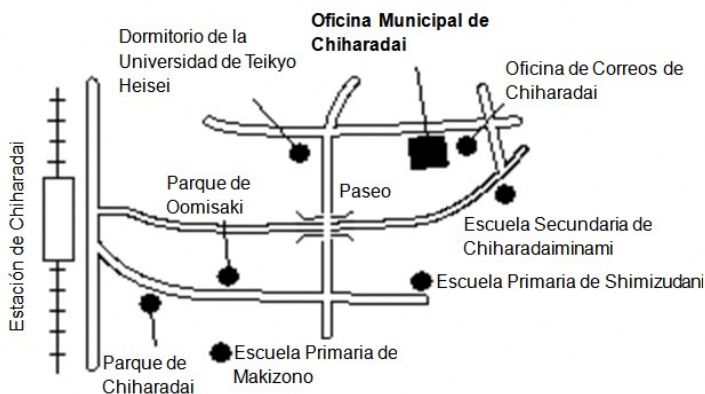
Dormitorio de la Universidad de Teikyo Heisei

Oficina Municipal de Chiharadai

Oficina de Correos de Chiharadai

Estación de Chiharadai

Parque de Oomisaki

Paseo

Escuela Secundaria de Chiharadaiminami

Escuela Primaria de Shimizudani

Parque de Chiharadai

Escuela Primaria de Makizono